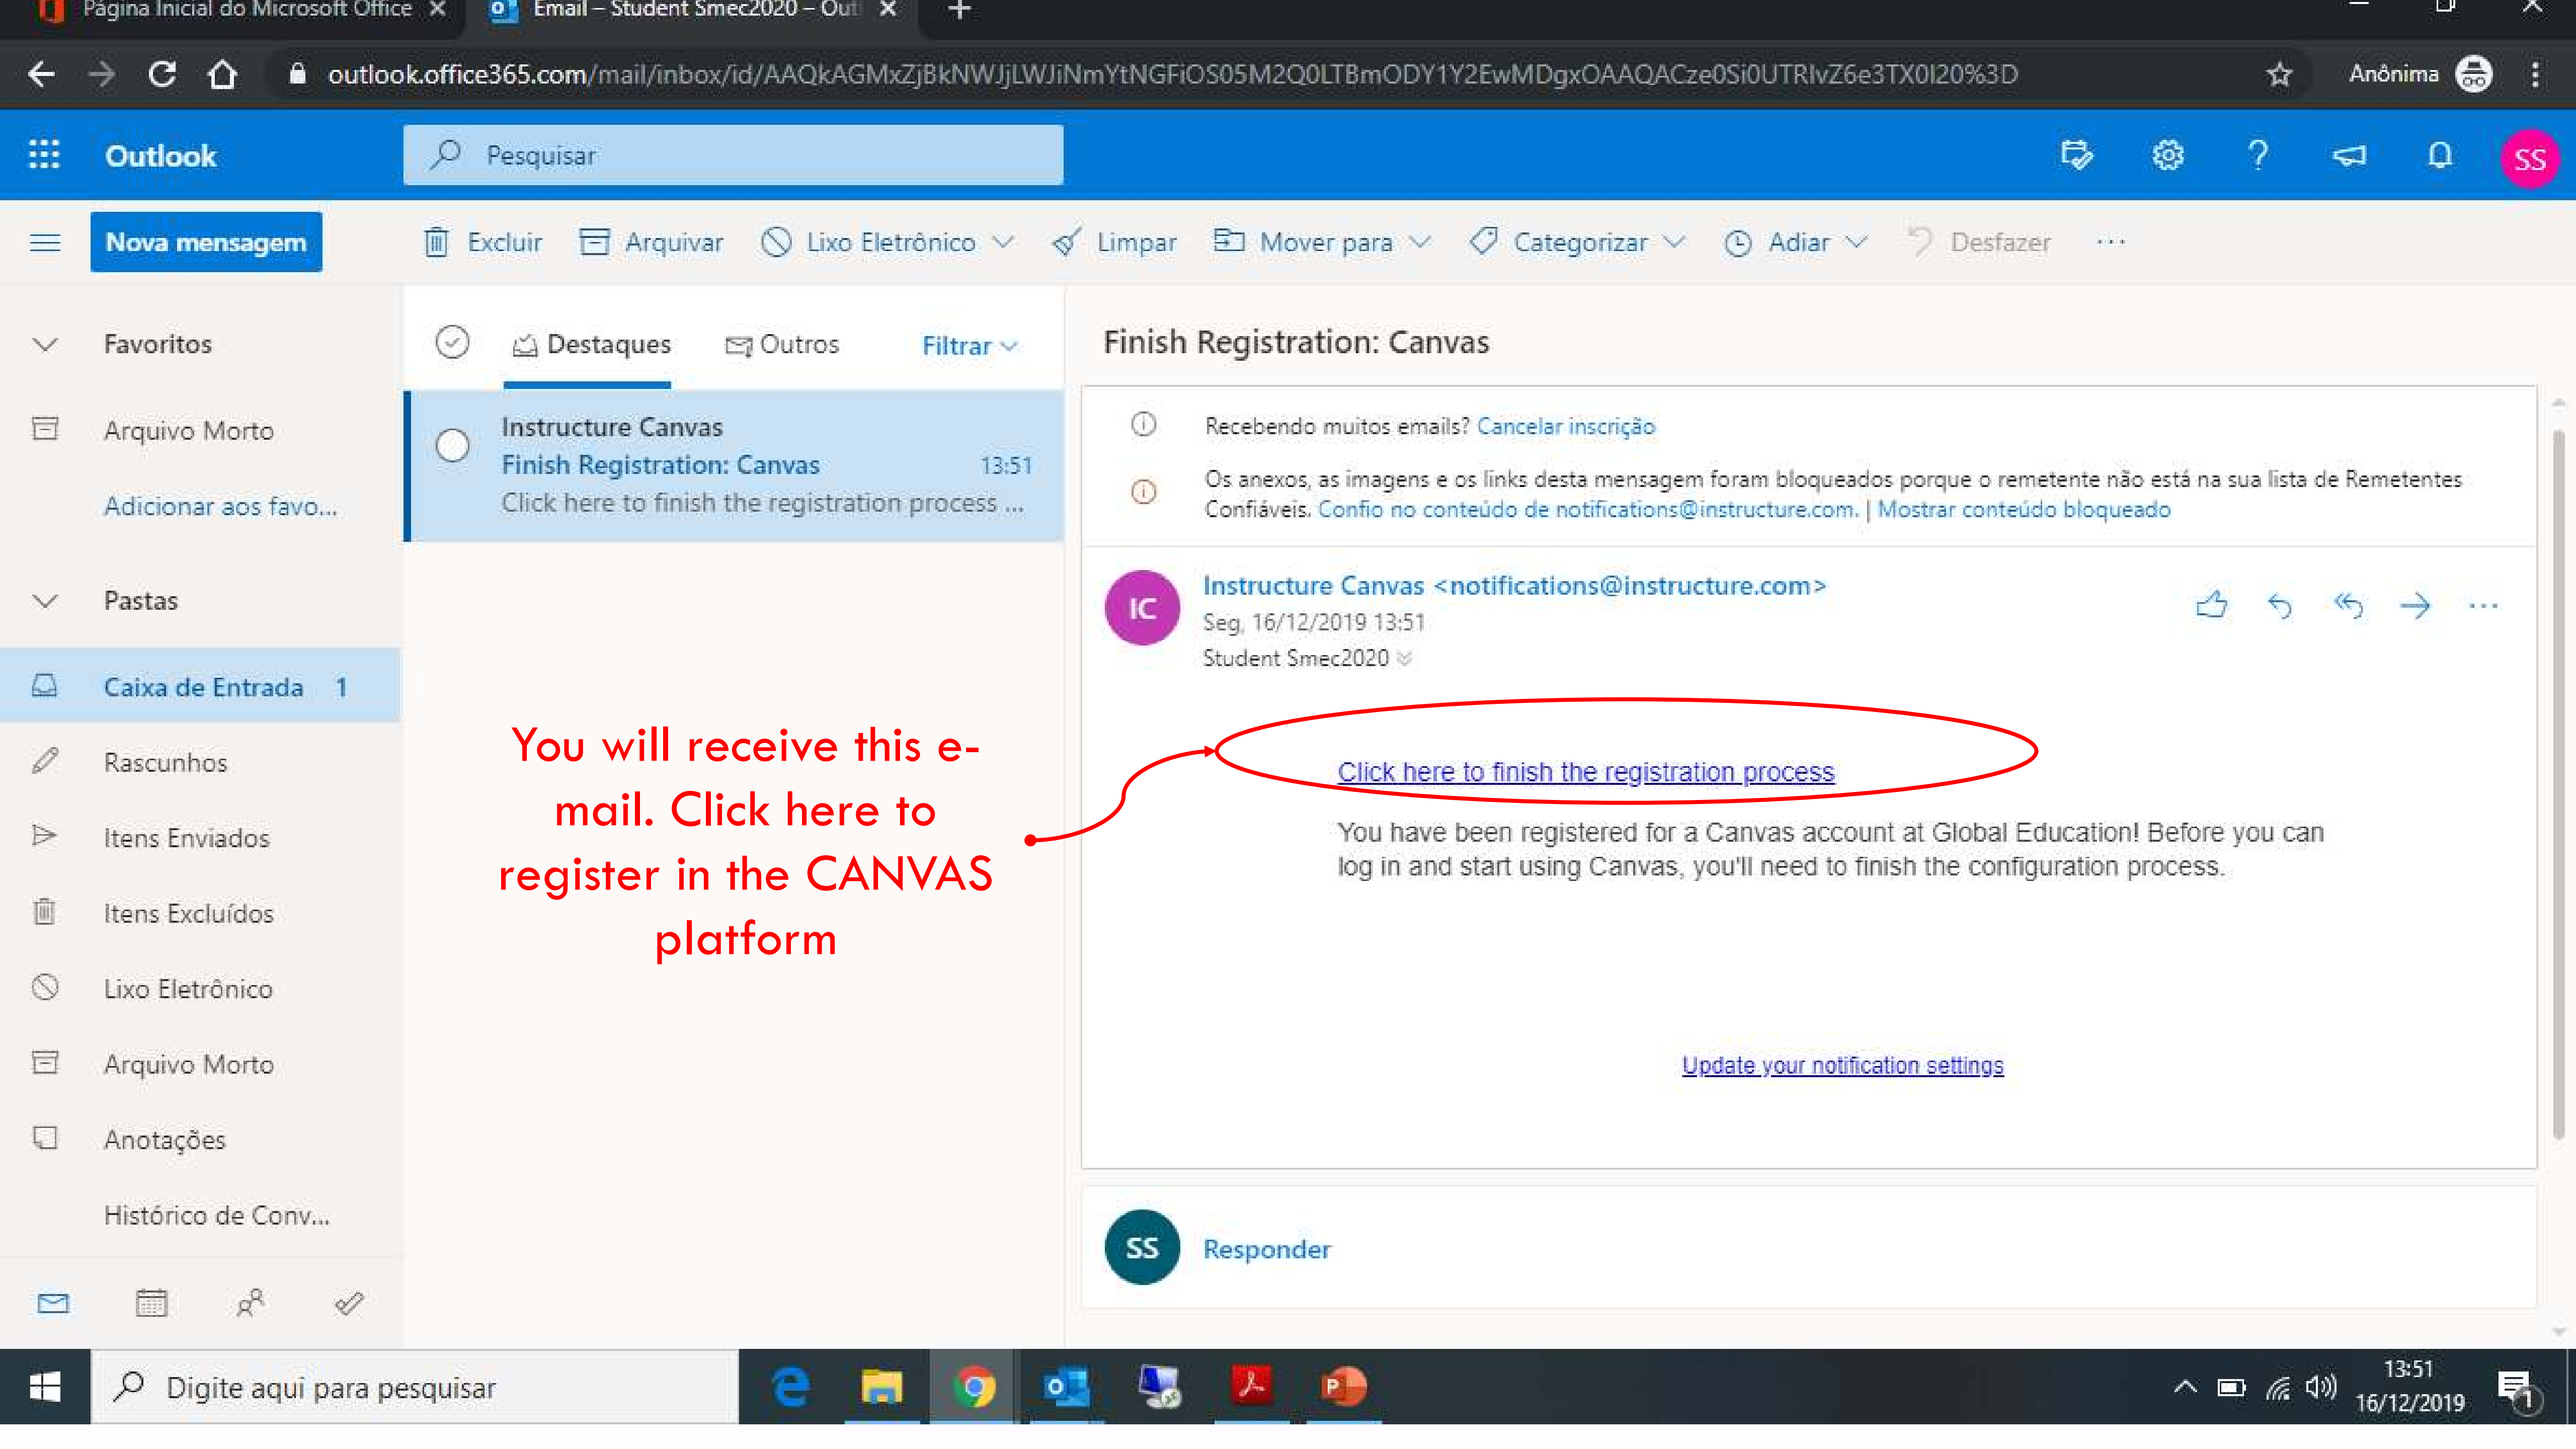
Página Inicial do Microsoft Office × Email – Student Smec2020 – Out ×

outlook.office365.com/mail/inbox/id/AAQkAGMxZjBkNWJjLWJiNmYtNGFiOS05M2Q0LTBmODY1Y2EwMDgxOAAQACze0Si0UTRlvZ6e3TX0I20%3D

Anônima

Outlook

Pesquisar

SS

Nova mensagem

Excluir Arquivar Lixo Eletrônico Limpar Mover para Categorizar Adiar Desfazer ···

Favoritos

Arquivo Morto

Adicionar aos favo...

Pastas

Caixa de Entrada 1

Rascunhos

Itens Enviados

Itens Excluídos

Lixo Eletrônico

Arquivo Morto

Anotações

Histórico de Conv...

Destaques Outros Filtrar

Instructure Canvas
Finish Registration: Canvas 13:51
Click here to finish the registration process ...

You will receive this e-mail. Click here to register in the CANVAS platform

Finish Registration: Canvas

Recebendo muitos emails? Cancelar inscrição

Os anexos, as imagens e os links desta mensagem foram bloqueados porque o remetente não está na sua lista de Remetentes Confiáveis. Confio no conteúdo de notifications@instructure.com. | Mostrar conteúdo bloqueado

IC

Instructure Canvas <notifications@instructure.com>
Seg, 16/12/2019 13:51
Student Smec2020

Click here to finish the registration process

You have been registered for a Canvas account at Global Education! Before you can log in and start using Canvas, you'll need to finish the configuration process.

Update your notification settings

SS Responder

Digite aqui para pesquisar

13:51
16/12/2019